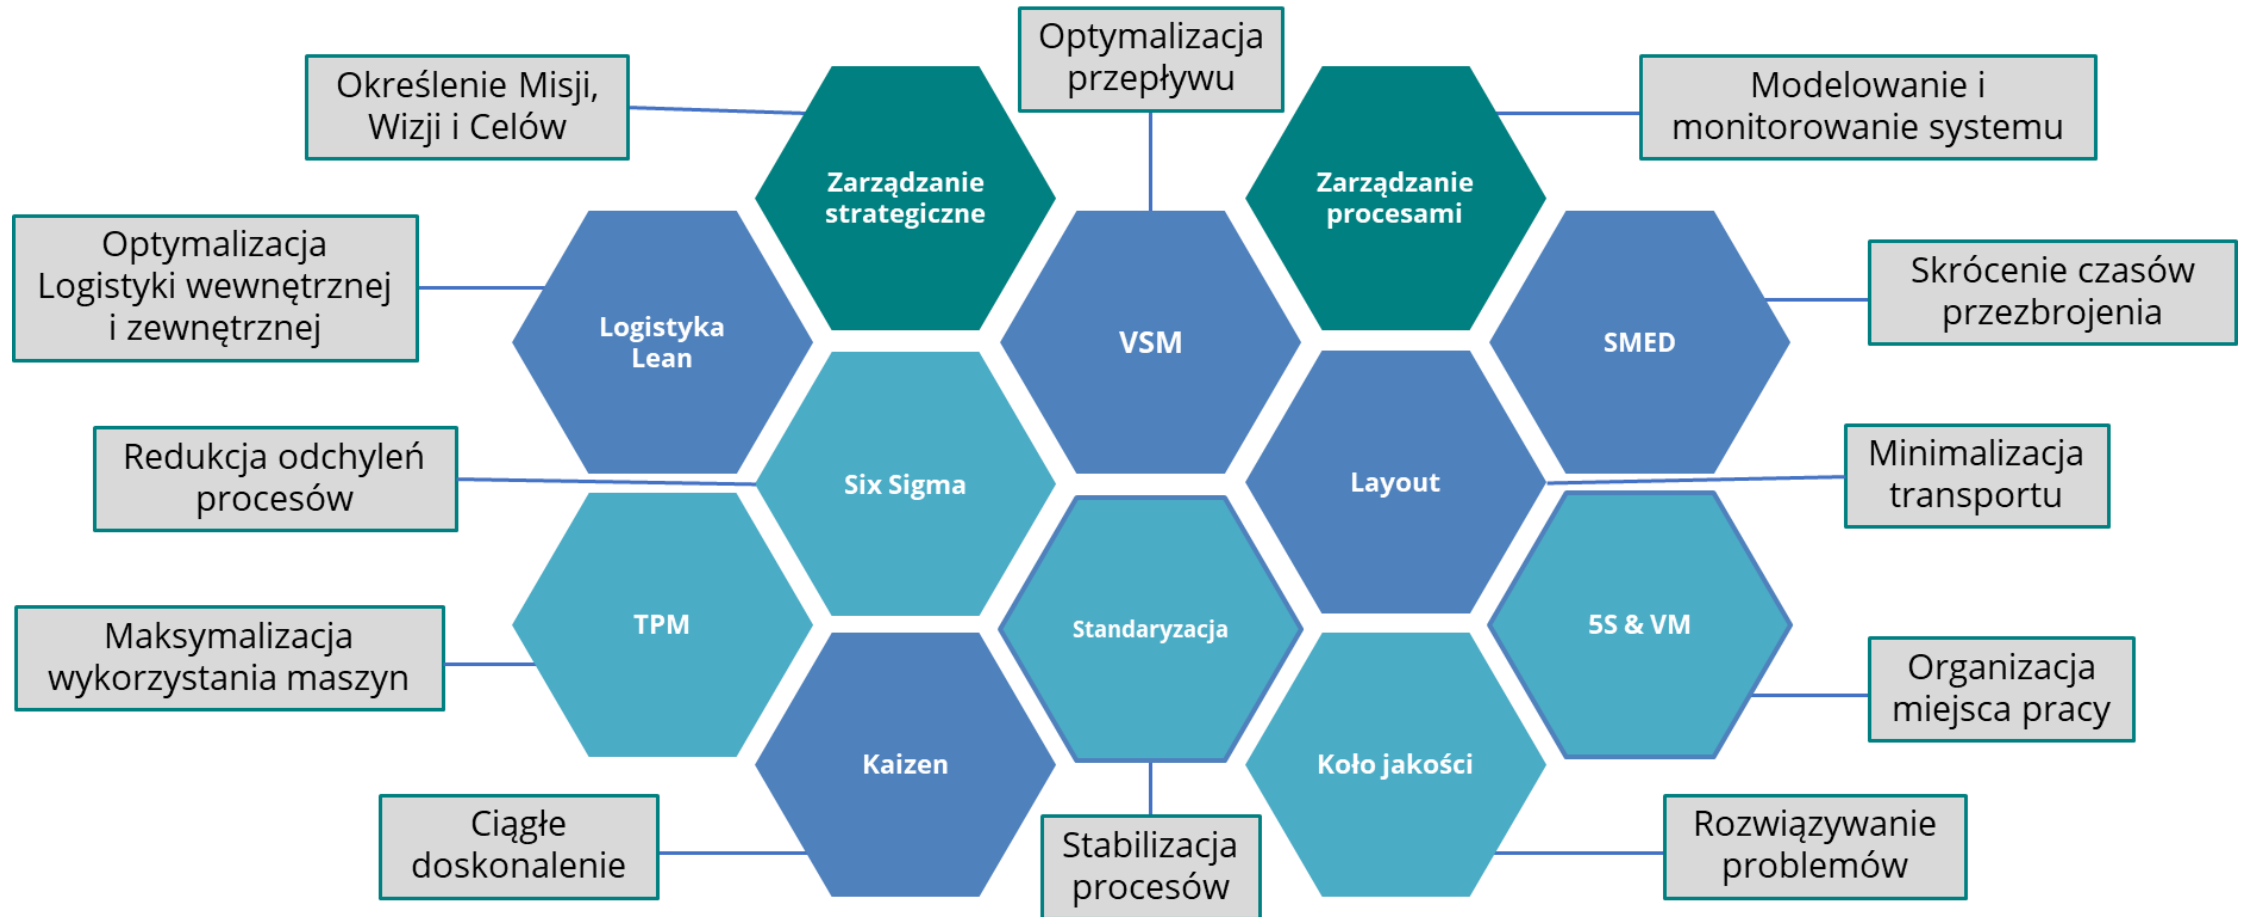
Optymalizacja przepływu

Określenie Misji, Wizji i Celów

Modelowanie i monitorowanie systemu

Zarządzanie strategiczne

Zarządzanie procesami

Optymalizacja Logistyki wewnętrznej i zewnętrznej

Logistyka Lean

VSM

SMED

Skrócenie czasów przezbrojenia

Redukcja odchyleń procesów

Six Sigma

Layout

Minimalizacja transportu

TPM

Standaryzacja

5S & VM

Maksymalizacja wykorzystania maszyn

Organizacja miejsca pracy

Kaizen

Koło jakości

Ciągłe doskonalenie

Stabilizacja procesów

Rozwiązywanie problemów